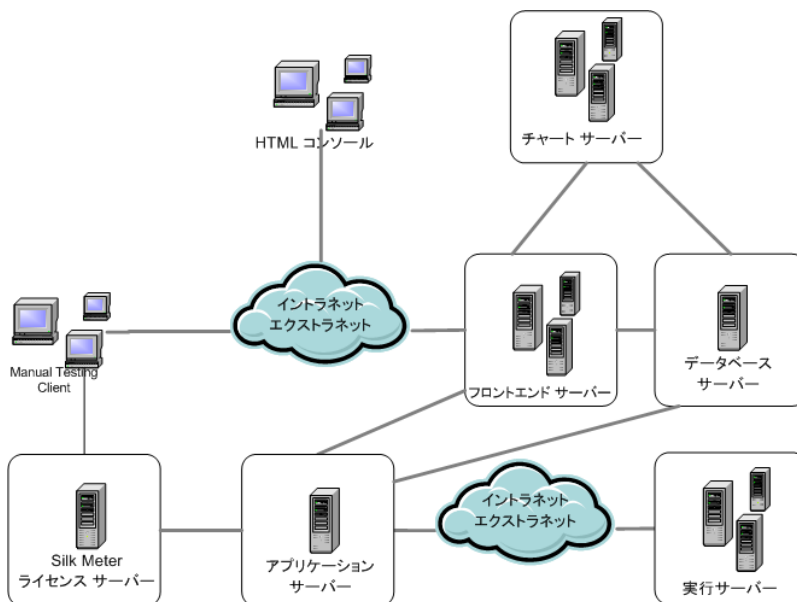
チャート サーバー

HTML コンソール

イントラネット
エクストラネット

フロントエンド サーバー

データベース
サーバー

Manual Testing
Client

Silk Meter
ライセンス サーバー

アプリケーション
サーバー

イントラネット
エクストラネット

実行サーバー